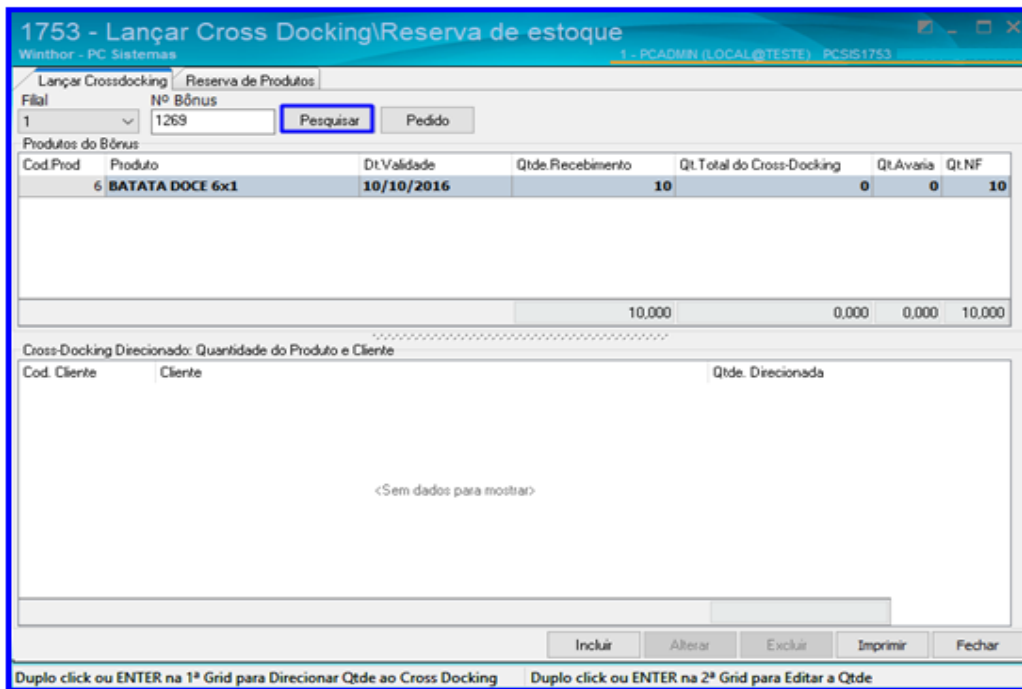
1753 - Lançar Cross Docking\Reserva de estoque
Winthor - PC Sistemas
1 - PCADMIN (LOCAL@TESTE) PCSIS1753

Lançar Crossdocking | Reserva de Produtos

Filial
1
Nº Bônus
1269
Pesquisar
Pedido

Produtos do Bônus

| Cod.Prod | Produto | Dt.Validade | Qtde.Recebimento | Qt.Total do Cross-Docking | Qt.Avaria | Qt.NF |
|---|---|---|---|---|---|---|
| 6 | BATATA DOCE 6x1 | 10/10/2016 | 10 | 0 | 0 | 10 |
| | | | 10,000 | 0,000 | 0,000 | 10,000 |

Cross-Docking Direcionado: Quantidade do Produto e Cliente

| Cod. Cliente | Cliente | Qtde. Direcionada |
|---|---|---|

<Sem dados para mostrar>

Incluir
Alterar
Excluir
Imprimir
Fechar

Duplo click ou ENTER na 1ª Grid para Direcionar Qtde ao Cross Docking
Duplo click ou ENTER na 2ª Grid para Editar a Qtde